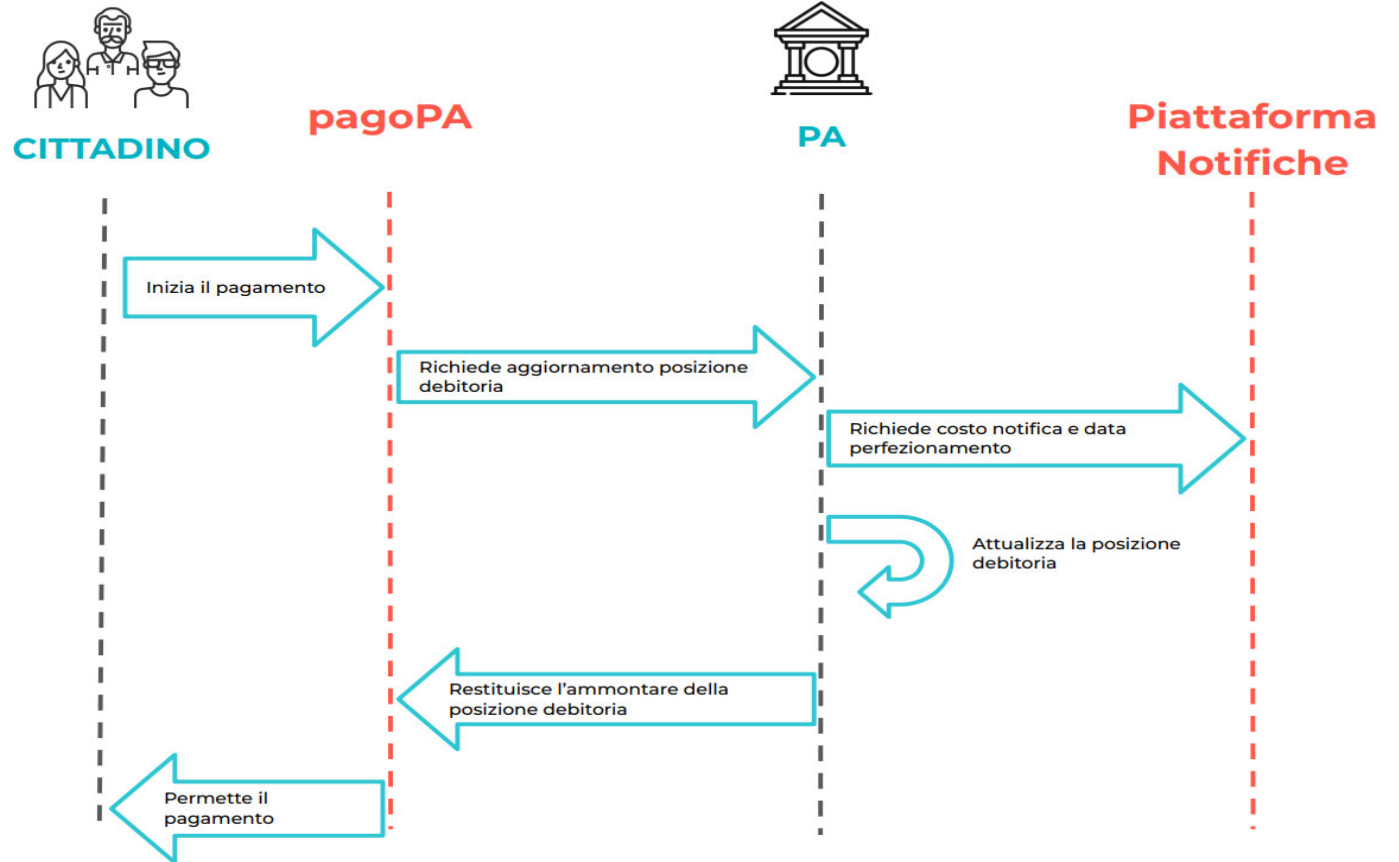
CITTADINO

pagoPA

PA

Piattaforma Notifiche

Inizia il pagamento

Richiede aggiornamento posizione debitoria

Richiede costo notifica e data perfezionamento

Attualizza la posizione debitoria

Restituisce l’ammontare della posizione debitoria

Permette il pagamento